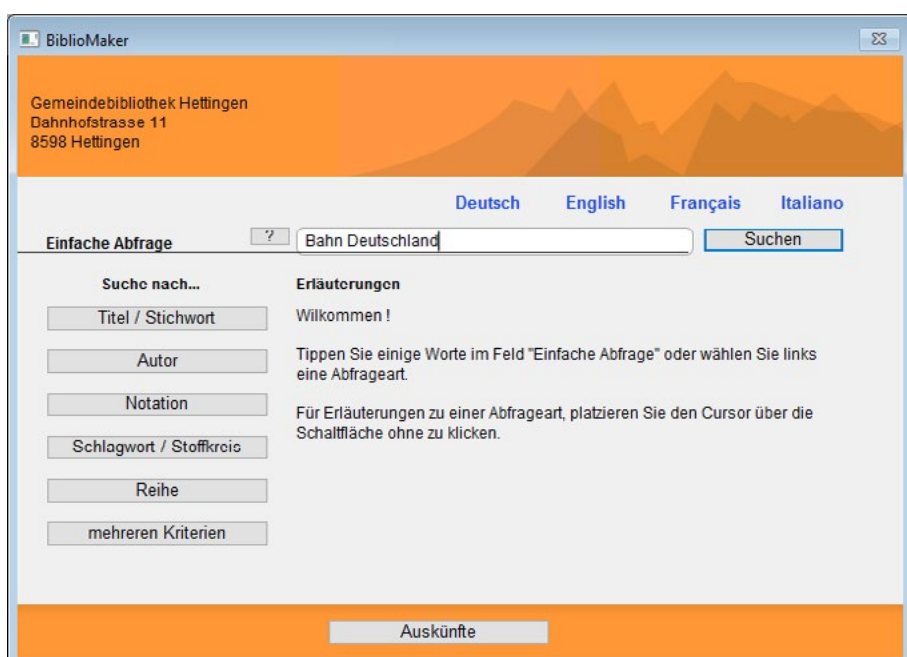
BiblioMaker

Gemeindebibliothek Hettingen
Dahnhofstrasse 11
8598 Hettingen

Deutsch English Français Italiano

Einfache Abfrage ? Bahn Deutschland Suchen

Suche nach...

Titel / Stichwort

Autor

Notation

Schlagwort / Stoffkreis

Reihe

mehreren Kriterien

Erläuterungen

Willkommen !

Tippen Sie einige Worte im Feld "Einfache Abfrage" oder wählen Sie links eine Abfrageart.

Für Erläuterungen zu einer Abfrageart, platzieren Sie den Cursor über die Schaltfläche ohne zu klicken.

Auskünfte